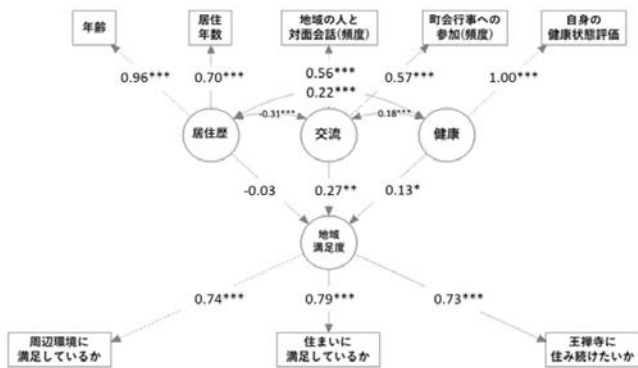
年齢

居住年数

地域の人と対面会話(頻度)

町会行事への参加(頻度)

自身の健康状態評価

0.96***

0.70***

0.56***

0.22***

0.57***

1.00***

-0.31***

0.18***

居住歴

交流

健康

-0.03

0.27**

0.13*

地域満足度

0.74***

0.79***

0.73***

周辺環境に満足しているか

住まいに満足しているか

王禅寺に住み続けたいか